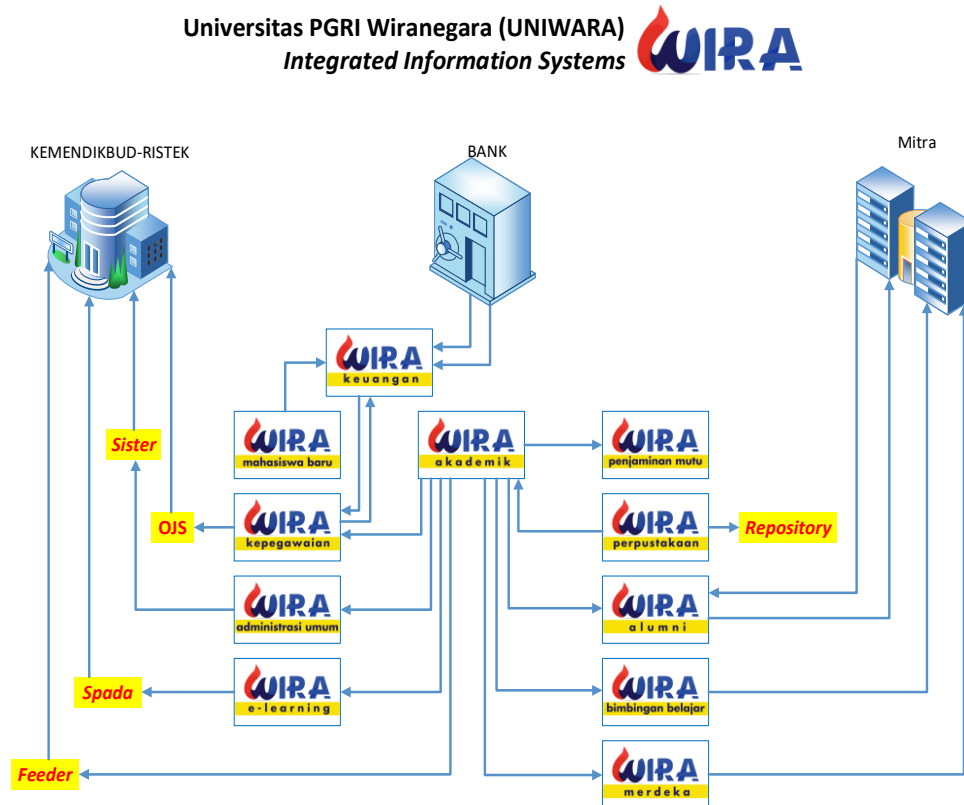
Universitas PGRI Wiranegara (UNIWARA)
Integrated Information Systems

WIRA

KEMENDIKBUD-RISTEK

BANK

Mitra

WIRA
keuangan

WIRA
mahasiswa baru

WIRA
akademik

WIRA
penjaminan mutu

Sister

OJS

WIRA
kepegawaian

WIRA
perpustakaan

Repository

WIRA
administrasi umum

WIRA
alumni

Spada

WIRA
e-learning

WIRA
bimbingan belajar

Feeder

WIRA
merdeka